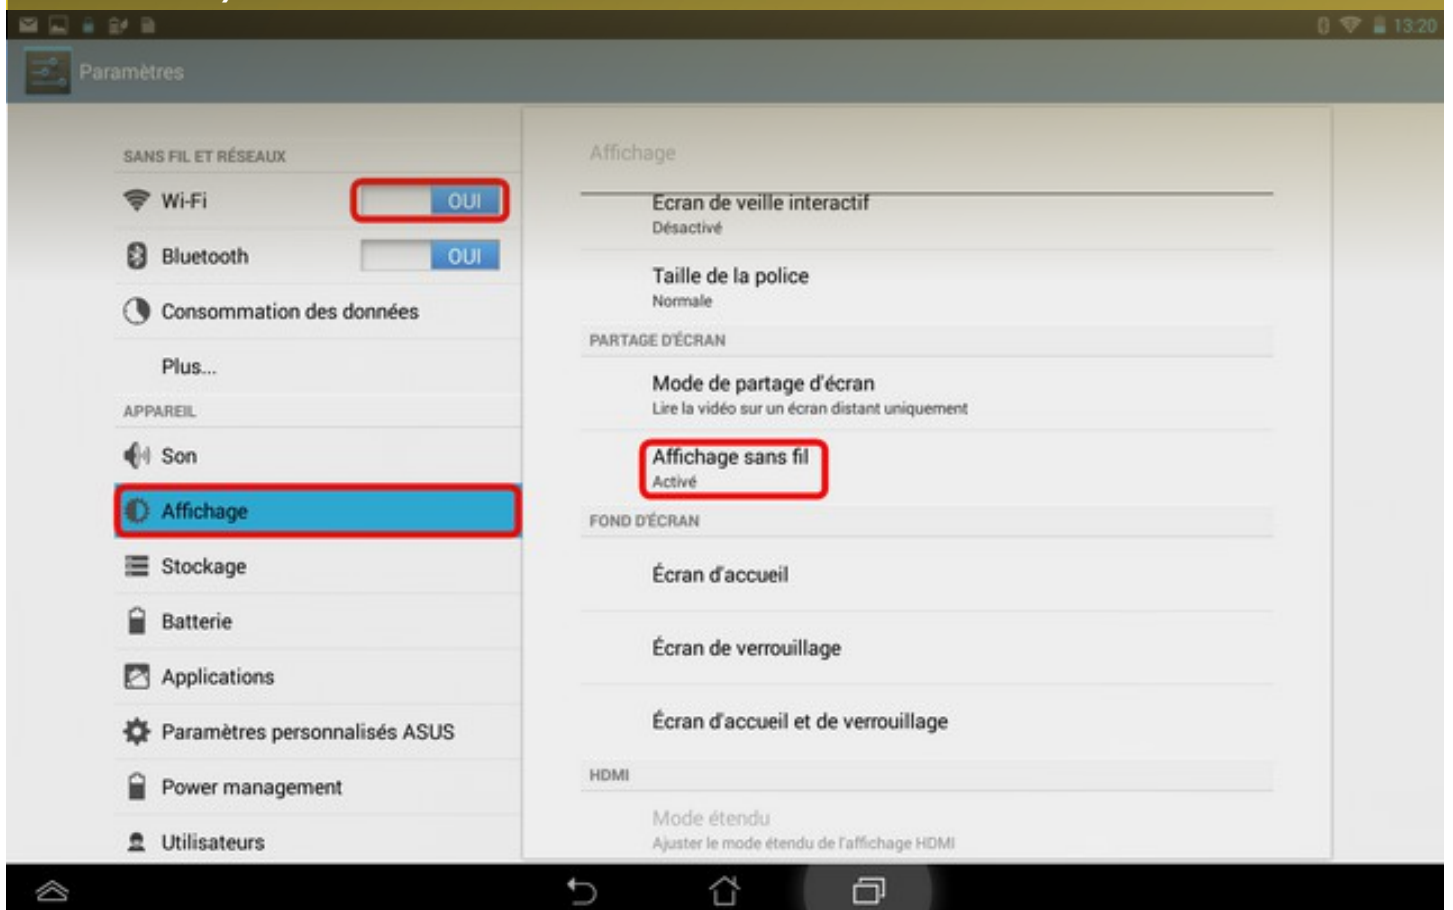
13:20

Paramètres

SANS FIL ET RÉSEAUX

Wi-Fi OUI

Bluetooth OUI

Consommation des données

Plus...

APPAREIL

Son

Affichage

Stockage

Batterie

Applications

Paramètres personnalisés ASUS

Power management

Utilisateurs

Affichage

Ecran de veille interactif
Désactivé

Taille de la police
Normale

PARTAGE D'ÉCRAN

Mode de partage d'écran
Lire la vidéo sur un écran distant uniquement

Affichage sans fil
Activé

FOND D'ÉCRAN

Écran d'accueil

Écran de verrouillage

Écran d'accueil et de verrouillage

HDMI

Mode étendu
Ajuster le mode étendu de l'affichage HDMI